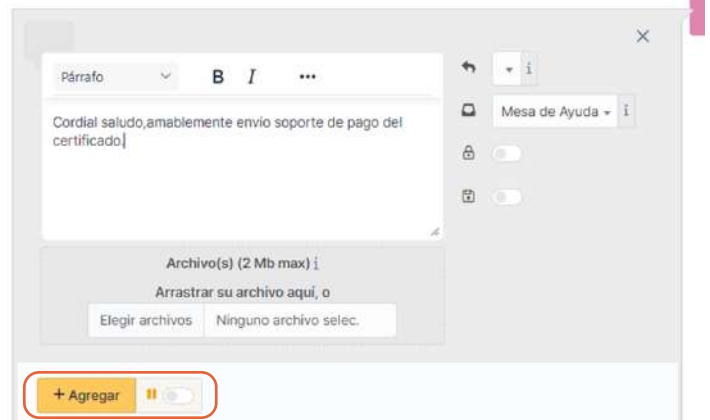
Párrafo B I •••

Cordial saludo,amablemente envio soporte de pago del certificado.

Archivo(s) (2 Mb max)

Arrastrar su archivo aquí, o

Elegir archivos Ninguno archivo selec.

Mesa de Ayuda

+ Agregar